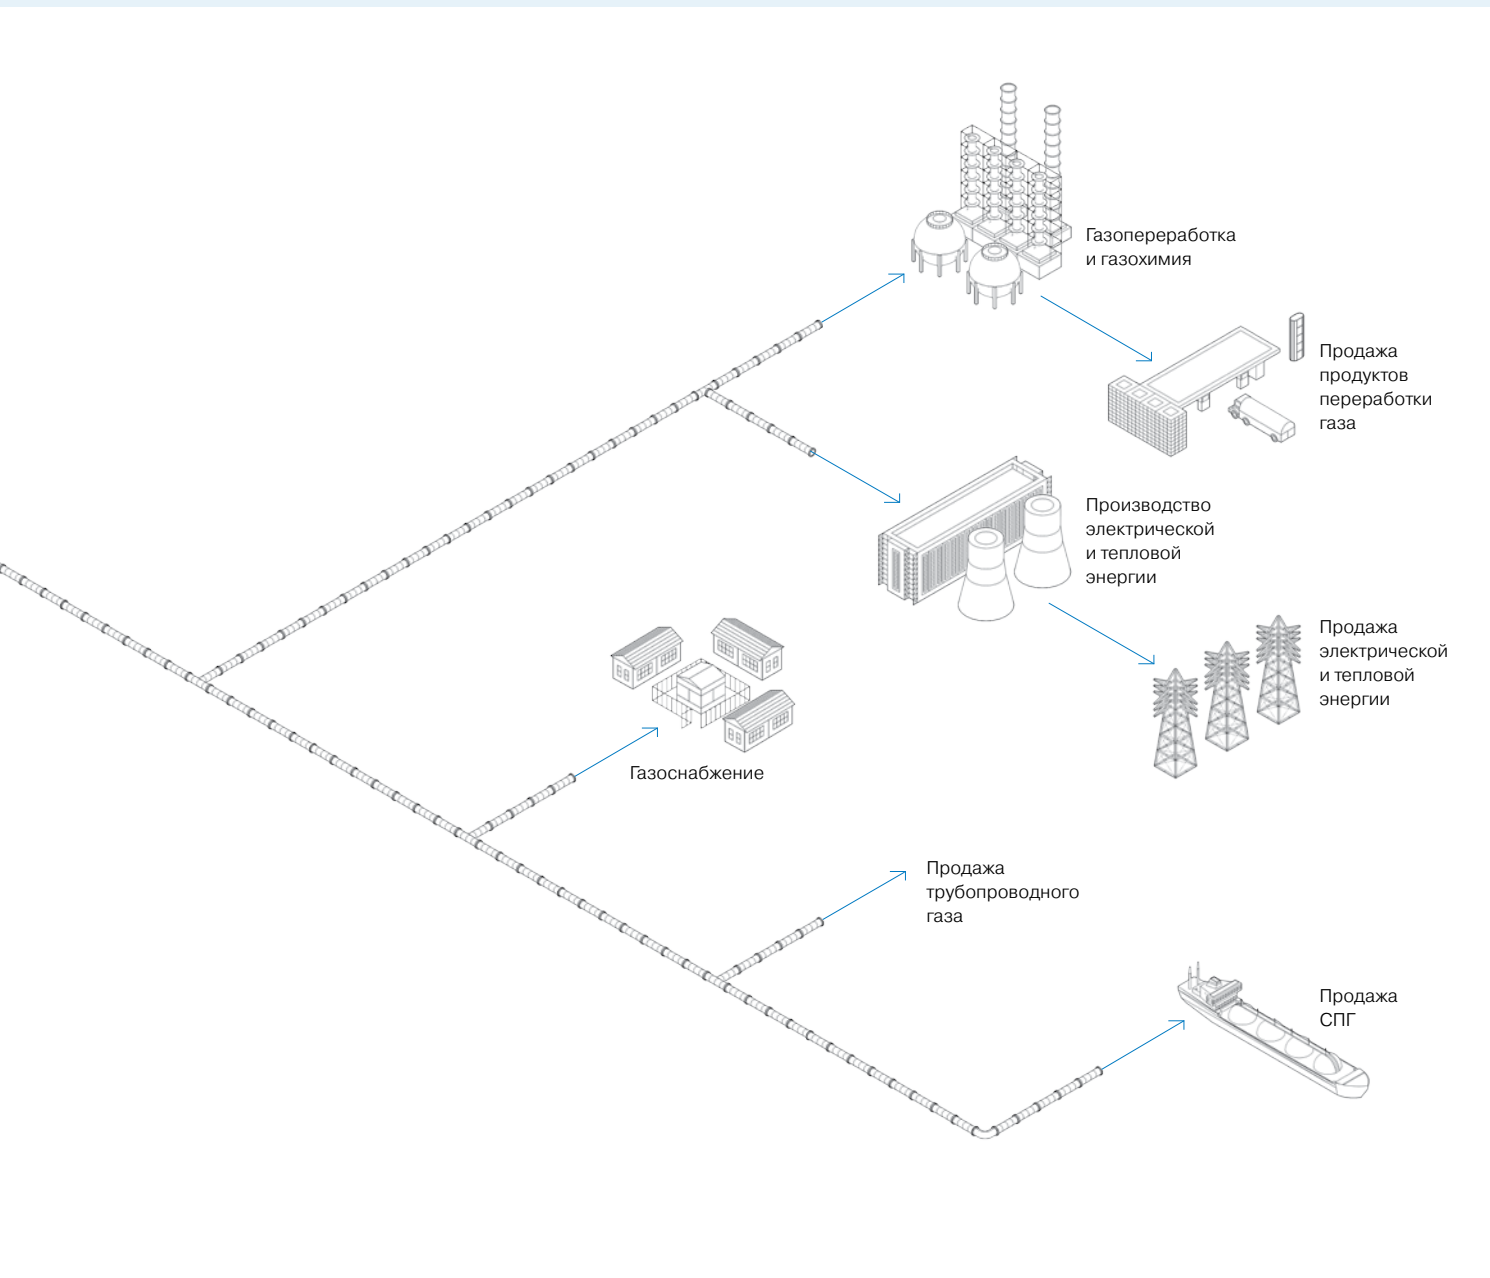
Газопереработка и газохимия

Продажа продуктов переработки газа

Производство электрической и тепловой энергии

Продажа электрической и тепловой энергии

Газоснабжение

Продажа трубопроводного газа

Продажа СПГ